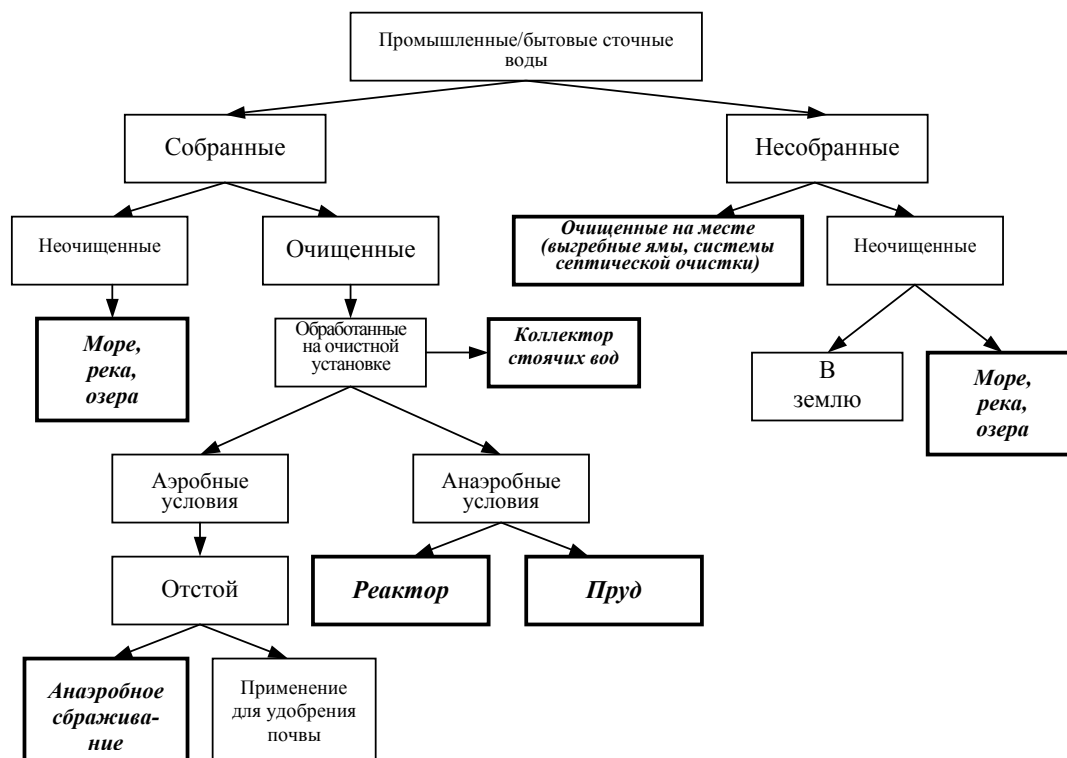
Промышленные/бытовые сточные воды

Собранные

Несобранные

Неочищенные

Очищенные

Очищенные на месте (выгребные ямы, системы септической очистки)

Неочищенные

Море, река, озера

Обработанные на очистной установке

Коллектор стоячих вод

В землю

Море, река, озера

Аэробные условия

Анаэробные условия

Отстой

Реактор

Пруд

Анаэробное сбраживание

Применение для удобрения почвы